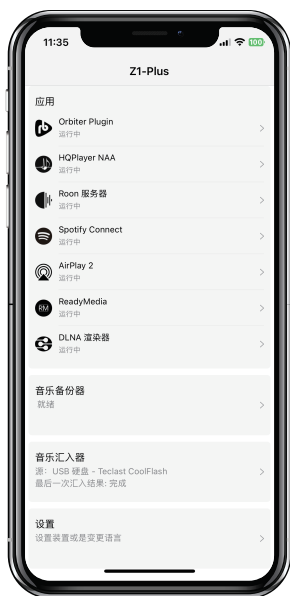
11:35

100

Z1-Plus

应用

Orbiter Plugin
运行中

HQPlayer NAA
运行中

Roon 服务器
运行中

Spotify Connect
运行中

AirPlay 2
运行中

RM

ReadyMedia
运行中

DLNA 渲染器
运行中

音乐备份器
就绪

音乐汇入器
源：USB 硬盘 - Teclast CoolFlash
最后一次汇入结果：完成

设置
设置装置或是变更语言